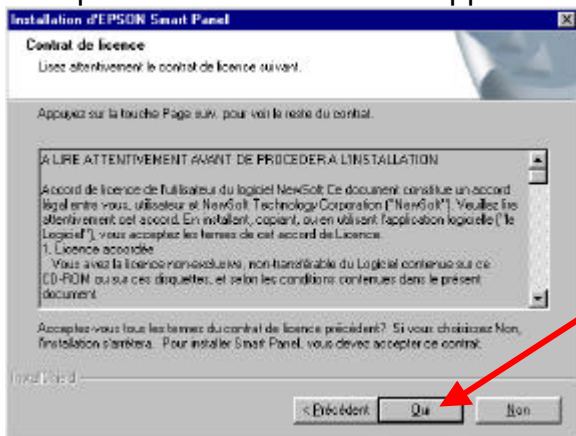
Installation d'EPSON Smart Panel

Contrat de licence

Lisez attentivement le contrat de licence suivant.

Appuyez sur la touche Page suiv. pour voir le reste du contrat.

A LIRE ATTENTIVEMENT AVANT DE PROCEDER A L'INSTALLATION

Accord de licence de l'utilisateur du logiciel NewSoft. Ce document constitue un accord légal entre vous, utilisateur et NewSoft Technology Corporation ("NewSoft"). Veuillez lire attentivement cet accord. En installant, copiant, ou en utilisant l'application logicielle ("le Logiciel"), vous acceptez les termes de cet accord de Licence.
1. Licence accordée
Vous avez la licence non-exclusive, non-transférable du Logiciel contenue sur ce CD-ROM ou sur ces disquettes, et selon les conditions contenues dans le présent document.

Acceptez-vous tous les termes du contrat de licence précédent? Si vous choisissez Non, l'installation s'arrêtera. Pour installer Smart Panel, vous devez accepter ce contrat.

InstallShield

< Précédent

Oui

Non